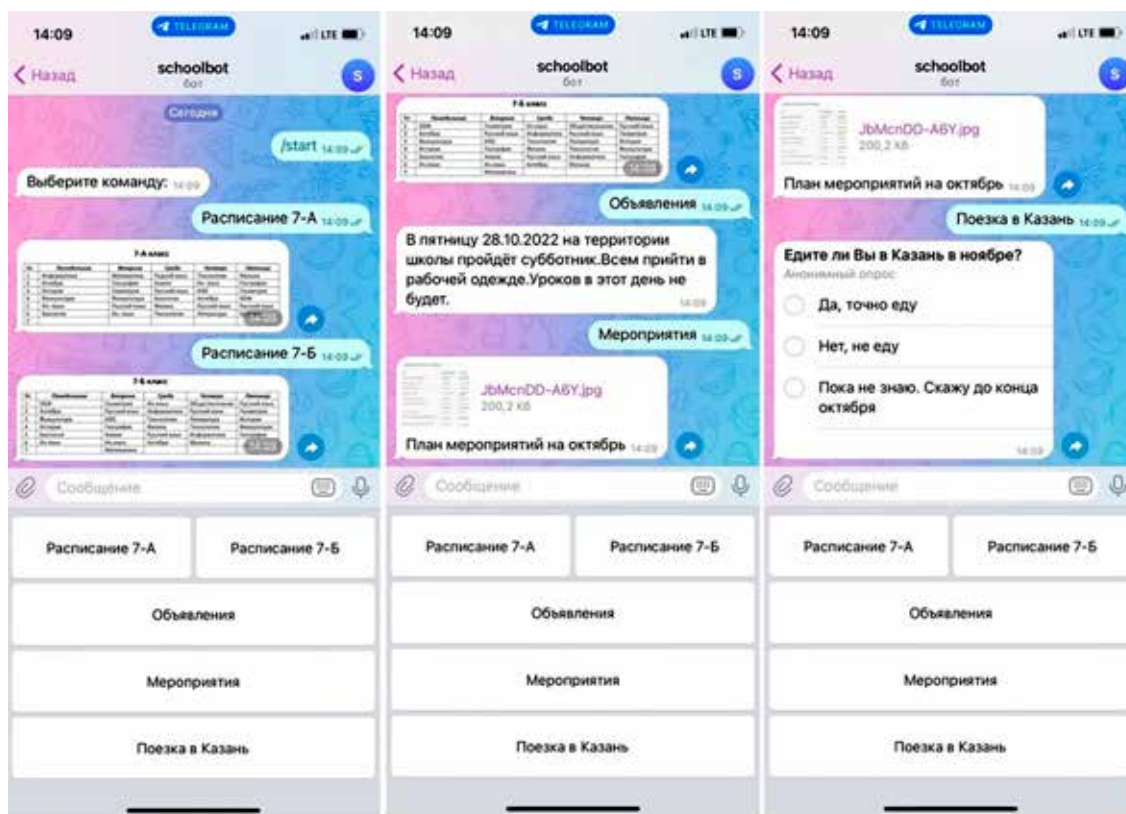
14:09 TELEGRAM LTE

< Назад schoolbot бот S

Сегодня

/start 14:09

Выберите команду: 14:09

Расписание 7-А 14:09

7-А класс

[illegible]

Расписание 7-Б 14:09

7-Б класс

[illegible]

Сообщение

Расписание 7-А
Расписание 7-Б
Объявления
Мероприятия
Поездка в Казань

14:09 TELEGRAM LTE

< Назад schoolbot бот S

7-Б класс

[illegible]

Объявления 14:09

В пятницу 28.10.2022 на территории школы пройдёт субботник.Всем прийти в рабочей одежде.Уроков в этот день не будет. 14:09

Мероприятия 14:09

JbMcnDD-A6Y.jpg
200,2 КБ

План мероприятий на октябрь 14:09

Сообщение

Расписание 7-А
Расписание 7-Б
Объявления
Мероприятия
Поездка в Казань

14:09 TELEGRAM LTE

< Назад schoolbot бот S

JbMcnDD-A6Y.jpg
200,2 КБ

План мероприятий на октябрь 14:09

Поездка в Казань 14:09

Едите ли Вы в Казань в ноябре?
Анонимный опрос

Да, точно еду
Нет, не еду
Пока не знаю. Скажу до конца октября

14:09

Сообщение

Расписание 7-А
Расписание 7-Б
Объявления
Мероприятия
Поездка в Казань